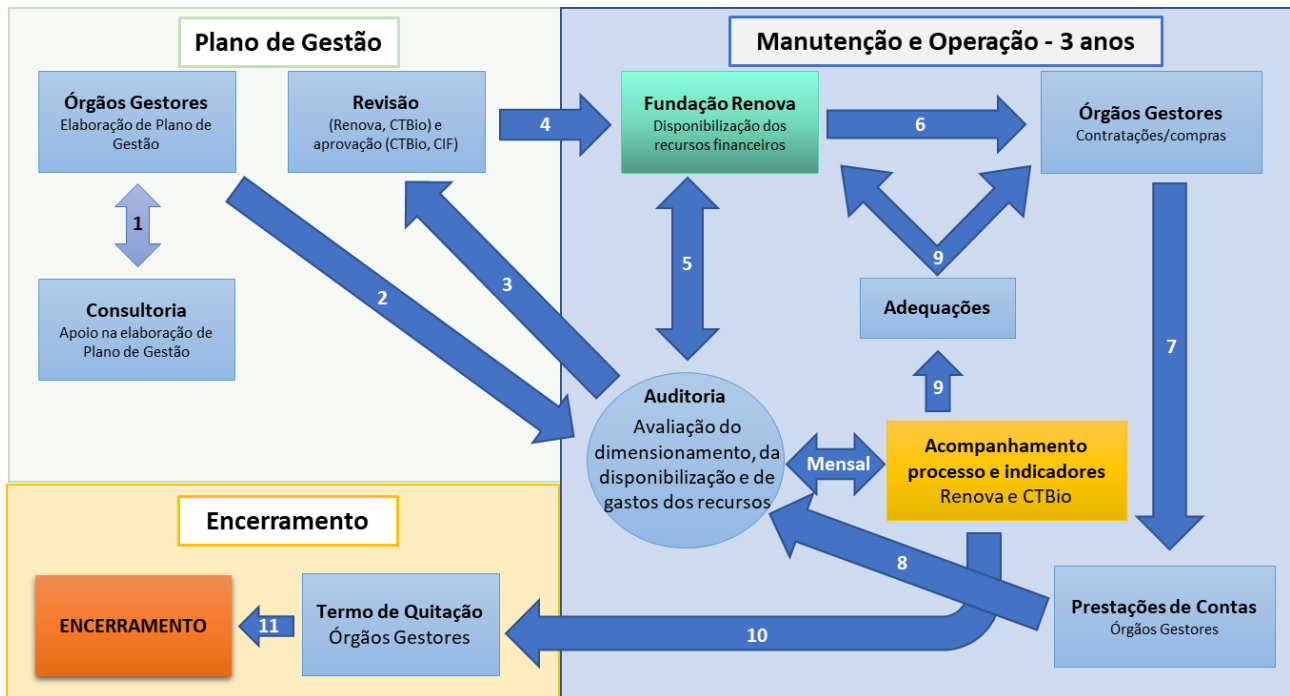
Plano de Gestão

Órgãos Gestores
Elaboração de Plano de Gestão

1

Consultoria
Apoio na elaboração de Plano de Gestão

Revisão
(Renova, CTBio) e aprovação (CTBio, CIF)

2

3

4

Manutenção e Operação - 3 anos

Fundação Renova
Disponibilização dos recursos financeiros

6

Órgãos Gestores
Contratações/compras

5

9

Adequações

9

7

Auditoria
Avaliação do dimensionamento, da disponibilização e de gastos dos recursos

Mensal

Acompanhamento processo e indicadores
Renova e CTBio

8

Encerramento

ENCERRAMENTO

11

Termo de Quitação
Órgãos Gestores

10

Prestações de Contas
Órgãos Gestores